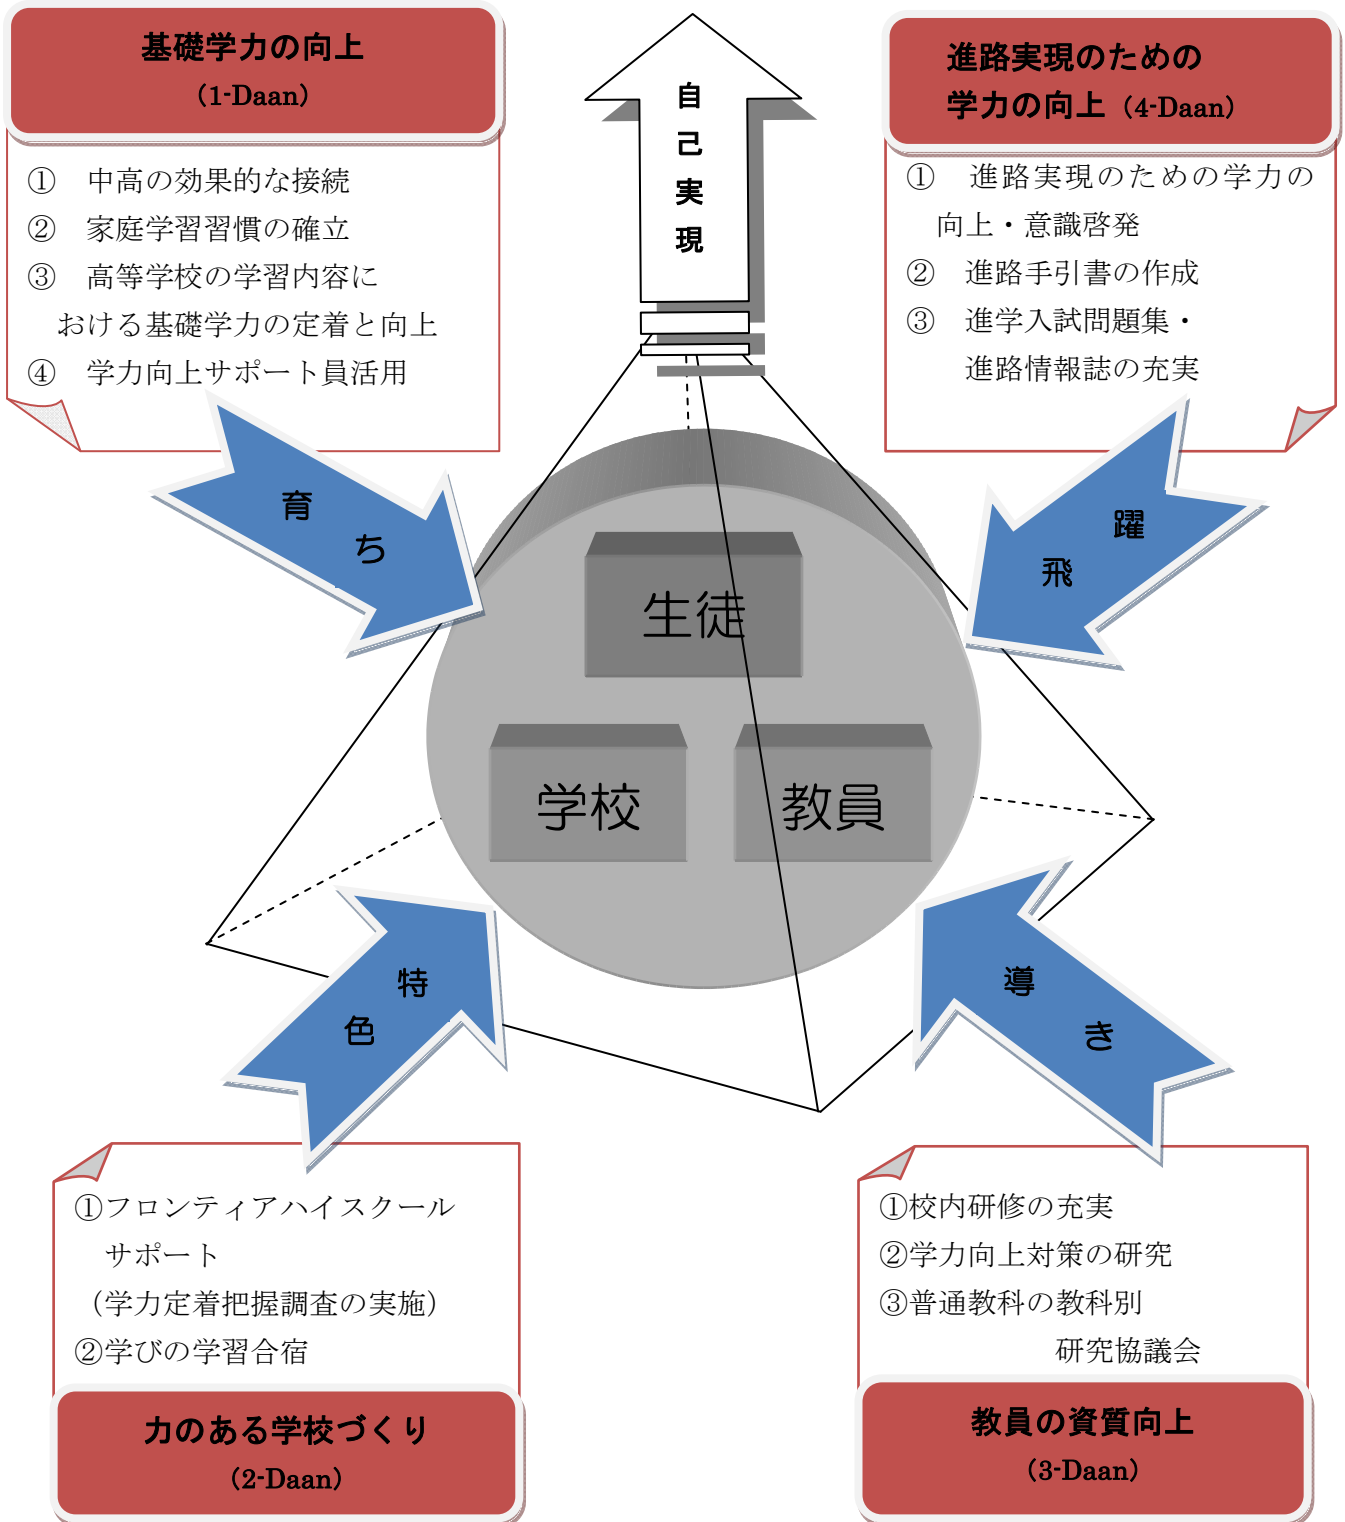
基礎学力の向上
(1-Daan)

① 中高の効果的な接続
② 家庭学習習慣の確立
③ 高等学校の学習内容における基礎学力の定着と向上
④ 学力向上サポート員活用

自己実現

進路実現のための学力の向上 (4-Daan)

① 進路実現のための学力の向上・意識啓発
② 進路手引書の作成
③ 進学入試問題集・進路情報誌の充実

育ち

躍飛

生徒

学校

教員

特色

導き

①フロンティアハイスクールサポート
(学力定着把握調査の実施)
②学びの学習合宿

力のある学校づくり
(2-Daan)

①校内研修の充実
②学力向上対策の研究
③普通教科の教科別研究協議会

教員の資質向上
(3-Daan)